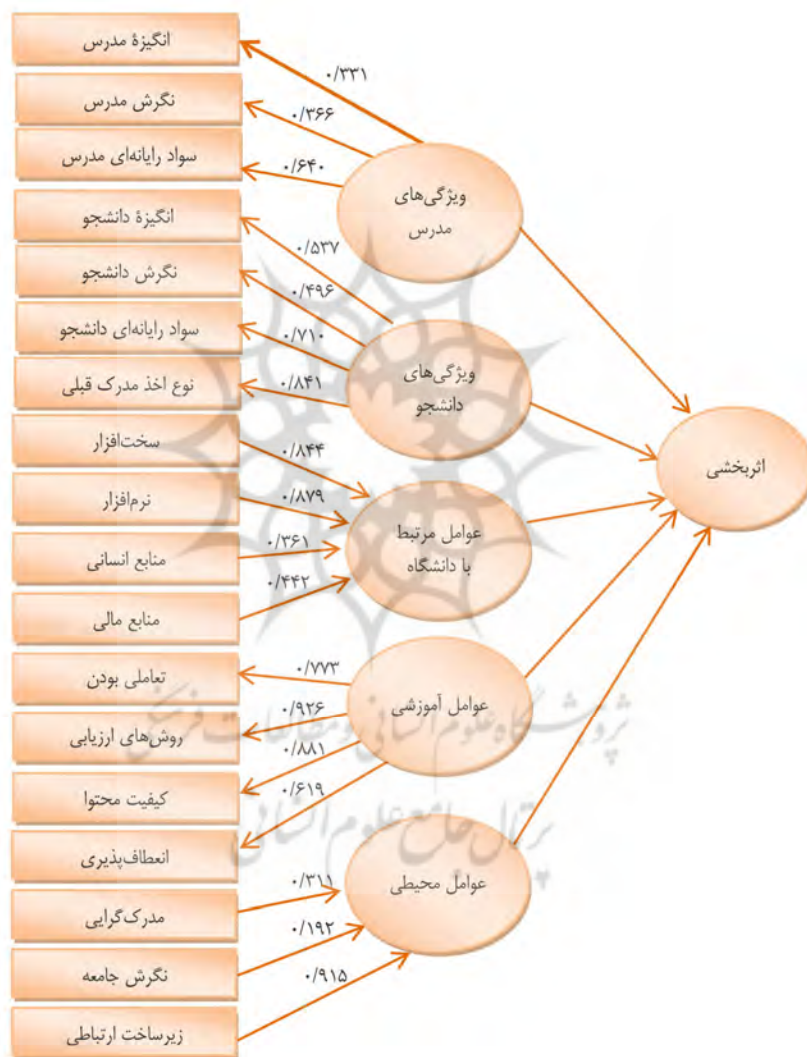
انگیزهٔ مدرس
نگرش مدرس
سواد رایانه‌ای مدرس
انگیزهٔ دانشجو
نگرش دانشجو
سواد رایانه‌ای دانشجو
نوع اخذ مدرک قبلی
سخت‌افزار
نرم‌افزار
منابع انسانی
منابع مالی
تعاملی بودن
روش‌های ارزیابی
کیفیت محتوا
انعطاف‌پذیری
مدرک‌گرایی
نگرش جامعه
زیرساخت ارتباطی

۰/۳۳۱
۰/۳۶۶
۰/۶۴۰
۰/۵۳۷
۰/۴۹۶
۰/۷۱۰
۰/۸۴۱
۰/۸۴۴
۰/۸۷۹
۰/۳۶۱
۰/۴۴۲
۰/۷۷۳
۰/۹۲۶
۰/۸۸۱
۰/۶۱۹
۰/۳۱۱
۰/۱۹۲
۰/۹۱۵

ویژگی‌های مدرس
ویژگی‌های دانشجو
عوامل مرتبط با دانشگاه
عوامل آموزشی
عوامل محیطی
اثربخشی

پژوهشگاه علوم انسانی و مطالعات فرهنگی
پرتال جامع علوم انسانی